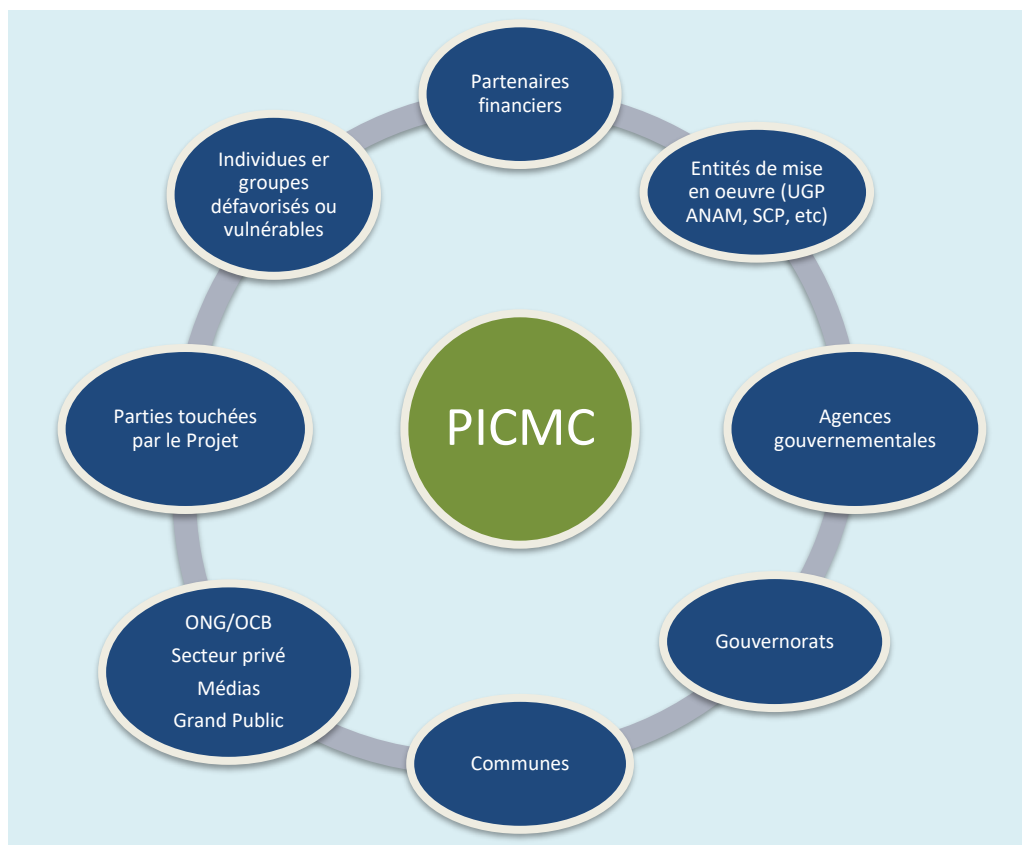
PICMC

Partenaires financiers

Entités de mise en oeuvre (UGP ANAM, SCP, etc)

Agences gouvernementales

Gouvernorats

Communes

ONG/OCB
Secteur privé
Médias
Grand Public

Parties touchées par le Projet

Individues er groupes défavorisés ou vulnérables